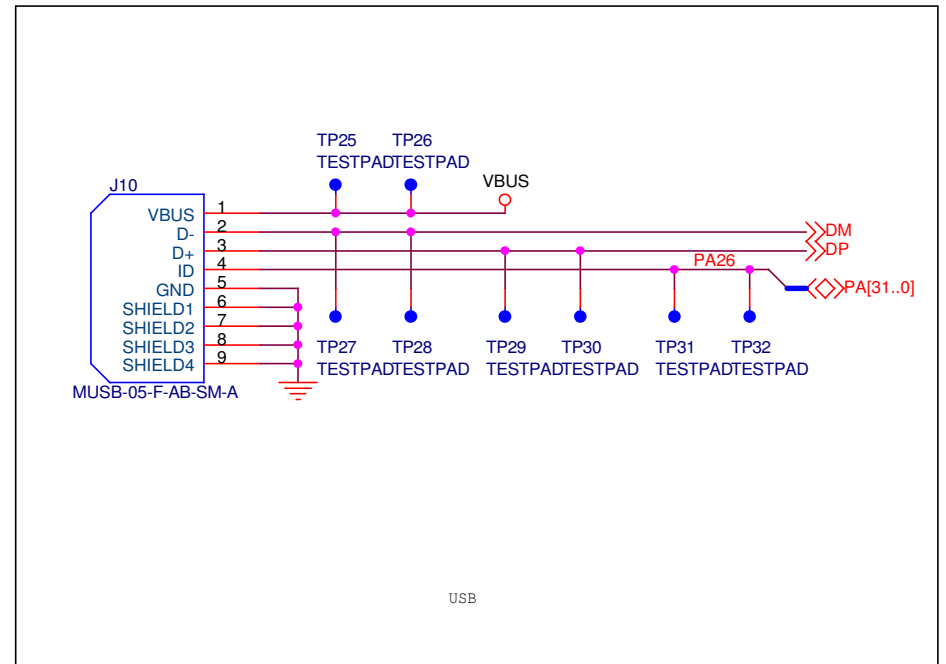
TP25 TESTPAD
TP26 TESTPAD

J10

VBUS 1
D- 2
D+ 3
ID 4
GND 5
SHIELD1 6
SHIELD2 7
SHIELD3 8
SHIELD4 9

MUSB-05-F-AB-SM-A

VBUS

DM
DP
PA26
PA[31..0]

TP27 TESTPAD
TP28 TESTPAD
TP29 TESTPAD
TP30 TESTPAD
TP31 TESTPAD
TP32 TESTPAD

USB